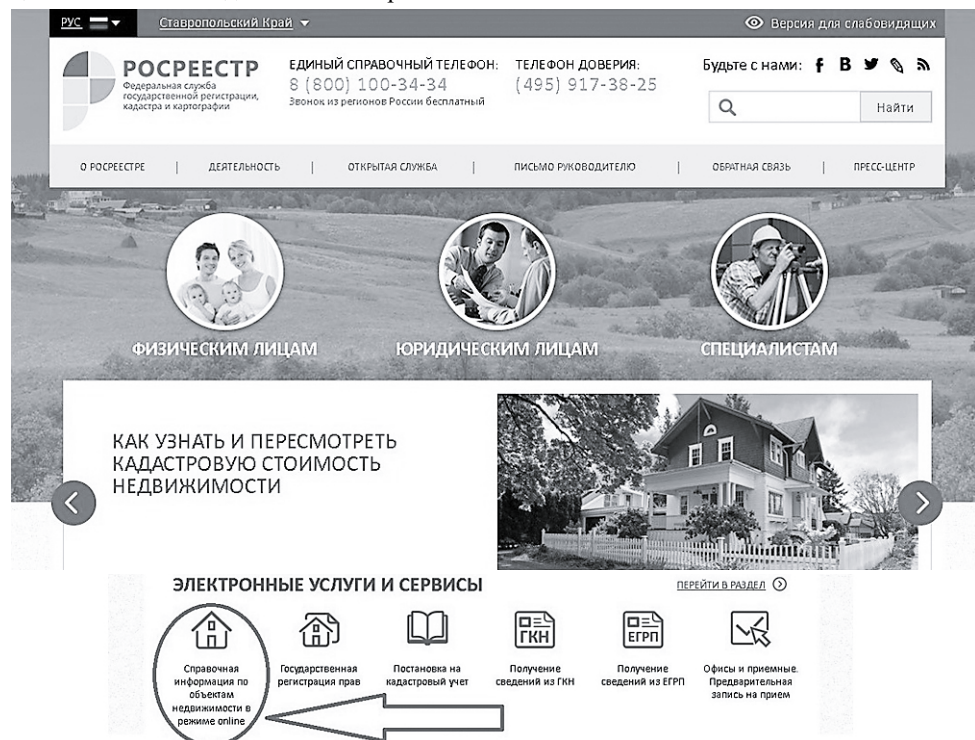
РУС

Ставропольский Край

Версия для слабовидящих

РОСРЕЕСТР
Федеральная служба государственной регистрации, кадастра и картографии

ЕДИНЫЙ СПРАВОЧНЫЙ ТЕЛЕФОН:
8 (800) 100-34-34
Звонок из регионов России бесплатный

ТЕЛЕФОН ДОВЕРИЯ:
(495) 917-38-25

Будьте с нами:

Найти

О РОСРЕЕСТРЕ | ДЕЯТЕЛЬНОСТЬ | ОТКРЫТАЯ СЛУЖБА | ПИСЬМО РУКОВОДИТЕЛЮ | ОБРАТНАЯ СВЯЗЬ | ПРЕСС-ЦЕНТР

ФИЗИЧЕСКИМ ЛИЦАМ

ЮРИДИЧЕСКИМ ЛИЦАМ

СПЕЦИАЛИСТАМ

КАК УЗНАТЬ И ПЕРЕСМОТРЕТЬ КАДАСТРОВУЮ СТОИМОСТЬ НЕДВИЖИМОСТИ

ЭЛЕКТРОННЫЕ УСЛУГИ И СЕРВИСЫ

ПЕРЕЙТИ В РАЗДЕЛ

Справочная информация по объектам недвижимости в режиме online

Государственная регистрация прав

Постановка на кадастровый учет

ГКН
Получение сведений из ГКН

ЕГРП
Получение сведений из ЕГРП

Офисы и приемные. Предварительная запись на прием